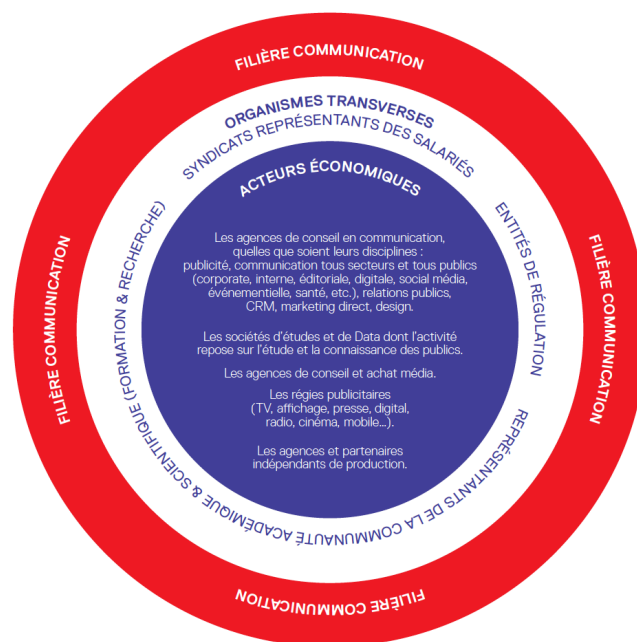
FILIÈRE COMMUNICATION

FILIÈRE COMMUNICATION

FILIÈRE COMMUNICATION

FILIÈRE COMMUNICATION

ORGANISMES TRANSVERSES

SYNDICATS REPRÉSENTANTS DES SALARIÉS

ENTITÉS DE RÉGULATION

REPRÉSENTANTS DE LA COMMUNAUTÉ ACADÉMIQUE & SCIENTIFIQUE (FORMATION & RECHERCHE)

ACTEURS ÉCONOMIQUES

Les agences de conseil en communication, quelles que soient leurs disciplines : publicité, communication tous secteurs et tous publics (corporate, interne, éditoriale, digitale, social média, événementielle, santé, etc.), relations publics, CRM, marketing direct, design.

Les sociétés d'études et de Data dont l'activité repose sur l'étude et la connaissance des publics.

Les agences de conseil et achat média.

Les régies publicitaires (TV, affichage, presse, digital, radio, cinéma, mobile...).

Les agences et partenaires indépendants de production.